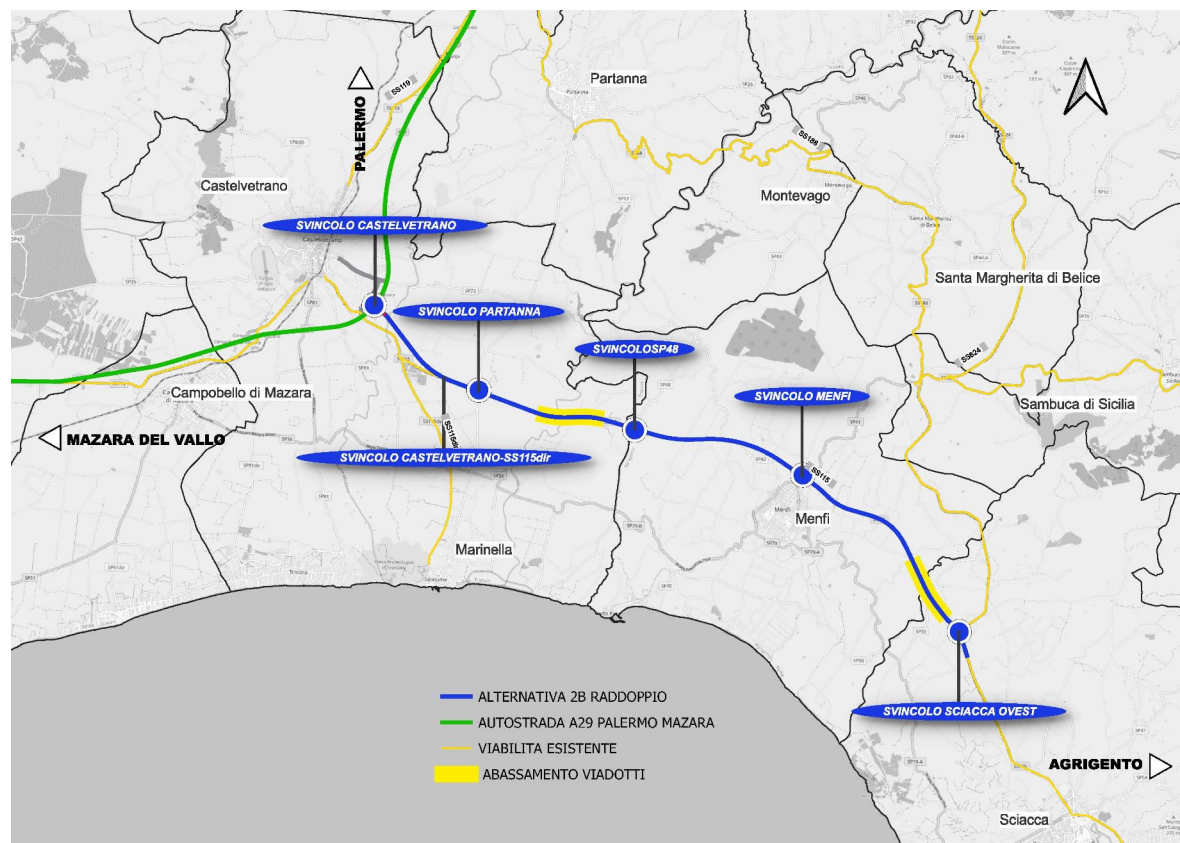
PALERMO

Partanna

SS188

Castelvetrano

Montevago

SVINCOLO CASTELVETRANO

Santa Margherita di Belice

SVINCOLO PARTANNA

SVINCOLOSP48

SS624

Campobello di Mazara

SVINCOLO MENFI

Sambuca di Sicilia

MAZARA DEL VALLO

SS115dir

SVINCOLO CASTELVETRANO-SS115dir

SS115

Menfi

Marinella

ALTERNATIVA 2B RADDOPPIO

AUTOSTRADA A29 PALERMO MAZARA

VIABILITA ESISTENTE

ABASSAMENTO VIADOTTI

SVINCOLO SCIACCA OVEST

AGRIGENTO

Sciacca